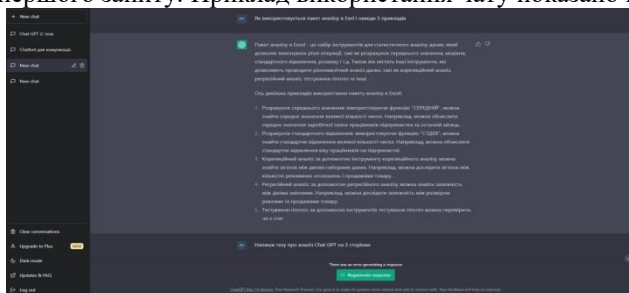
першого запиту. Приклад використання чату показано н

+ New chat

Chat GPT 2: now

Chatbot для комунікацій

New chat

New chat

Як використовується пакет аналізу в Excel і наведи 3 приклади

Пакет аналізу в Excel - це набір інструментів для статистичного аналізу даних, який дозволяє виконувати різні операції, такі як розрахунок середнього значення, медіани, стандартного відхилення, розмаху і т.д. Також він містить інші інструменти, які дозволяють проводити різноманітний аналіз даних, такі як кореляційний аналіз, регресійний аналіз, тестування гіпотез та інші.

Ось декілька прикладів використання пакету аналізу в Excel:

1. Розрахунок середнього значення: використовуючи функцію "СЕРЕДНІЙ", можна знайти середнє значення великої кількості чисел. Наприклад, можна обчислити середню значення заробітної плати працівників підприємства за останній місяць.
2. Розрахунок стандартного відхилення: використовуючи функцію "СТДЕВ", можна знайти стандартне відхилення великої кількості чисел. Наприклад, можна обчислити стандартне відхилення віку працівників на підприємстві.
3. Кореляційний аналіз: за допомогою інструменту кореляційного аналізу можна знайти зв'язок між двома наборами даних. Наприклад, можна дослідити зв'язок між кількістю рекламних оголошень і продажами товару.
4. Регресійний аналіз: за допомогою регресійного аналізу можна знайти залежність між двома змінними. Наприклад, можна дослідити залежність між розміром реклами та продажами товару.
5. Тестування гіпотез: за допомогою інструменту тестування гіпотез можна перевірити, чи є стат

Напиши тезу про аналіз Chat GPT на 2 сторінки

There was an error generating a response

Regenerate response

Clear conversations

Upgrade to Plus NEW

Dark mode

Updates & FAQ

Log out

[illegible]